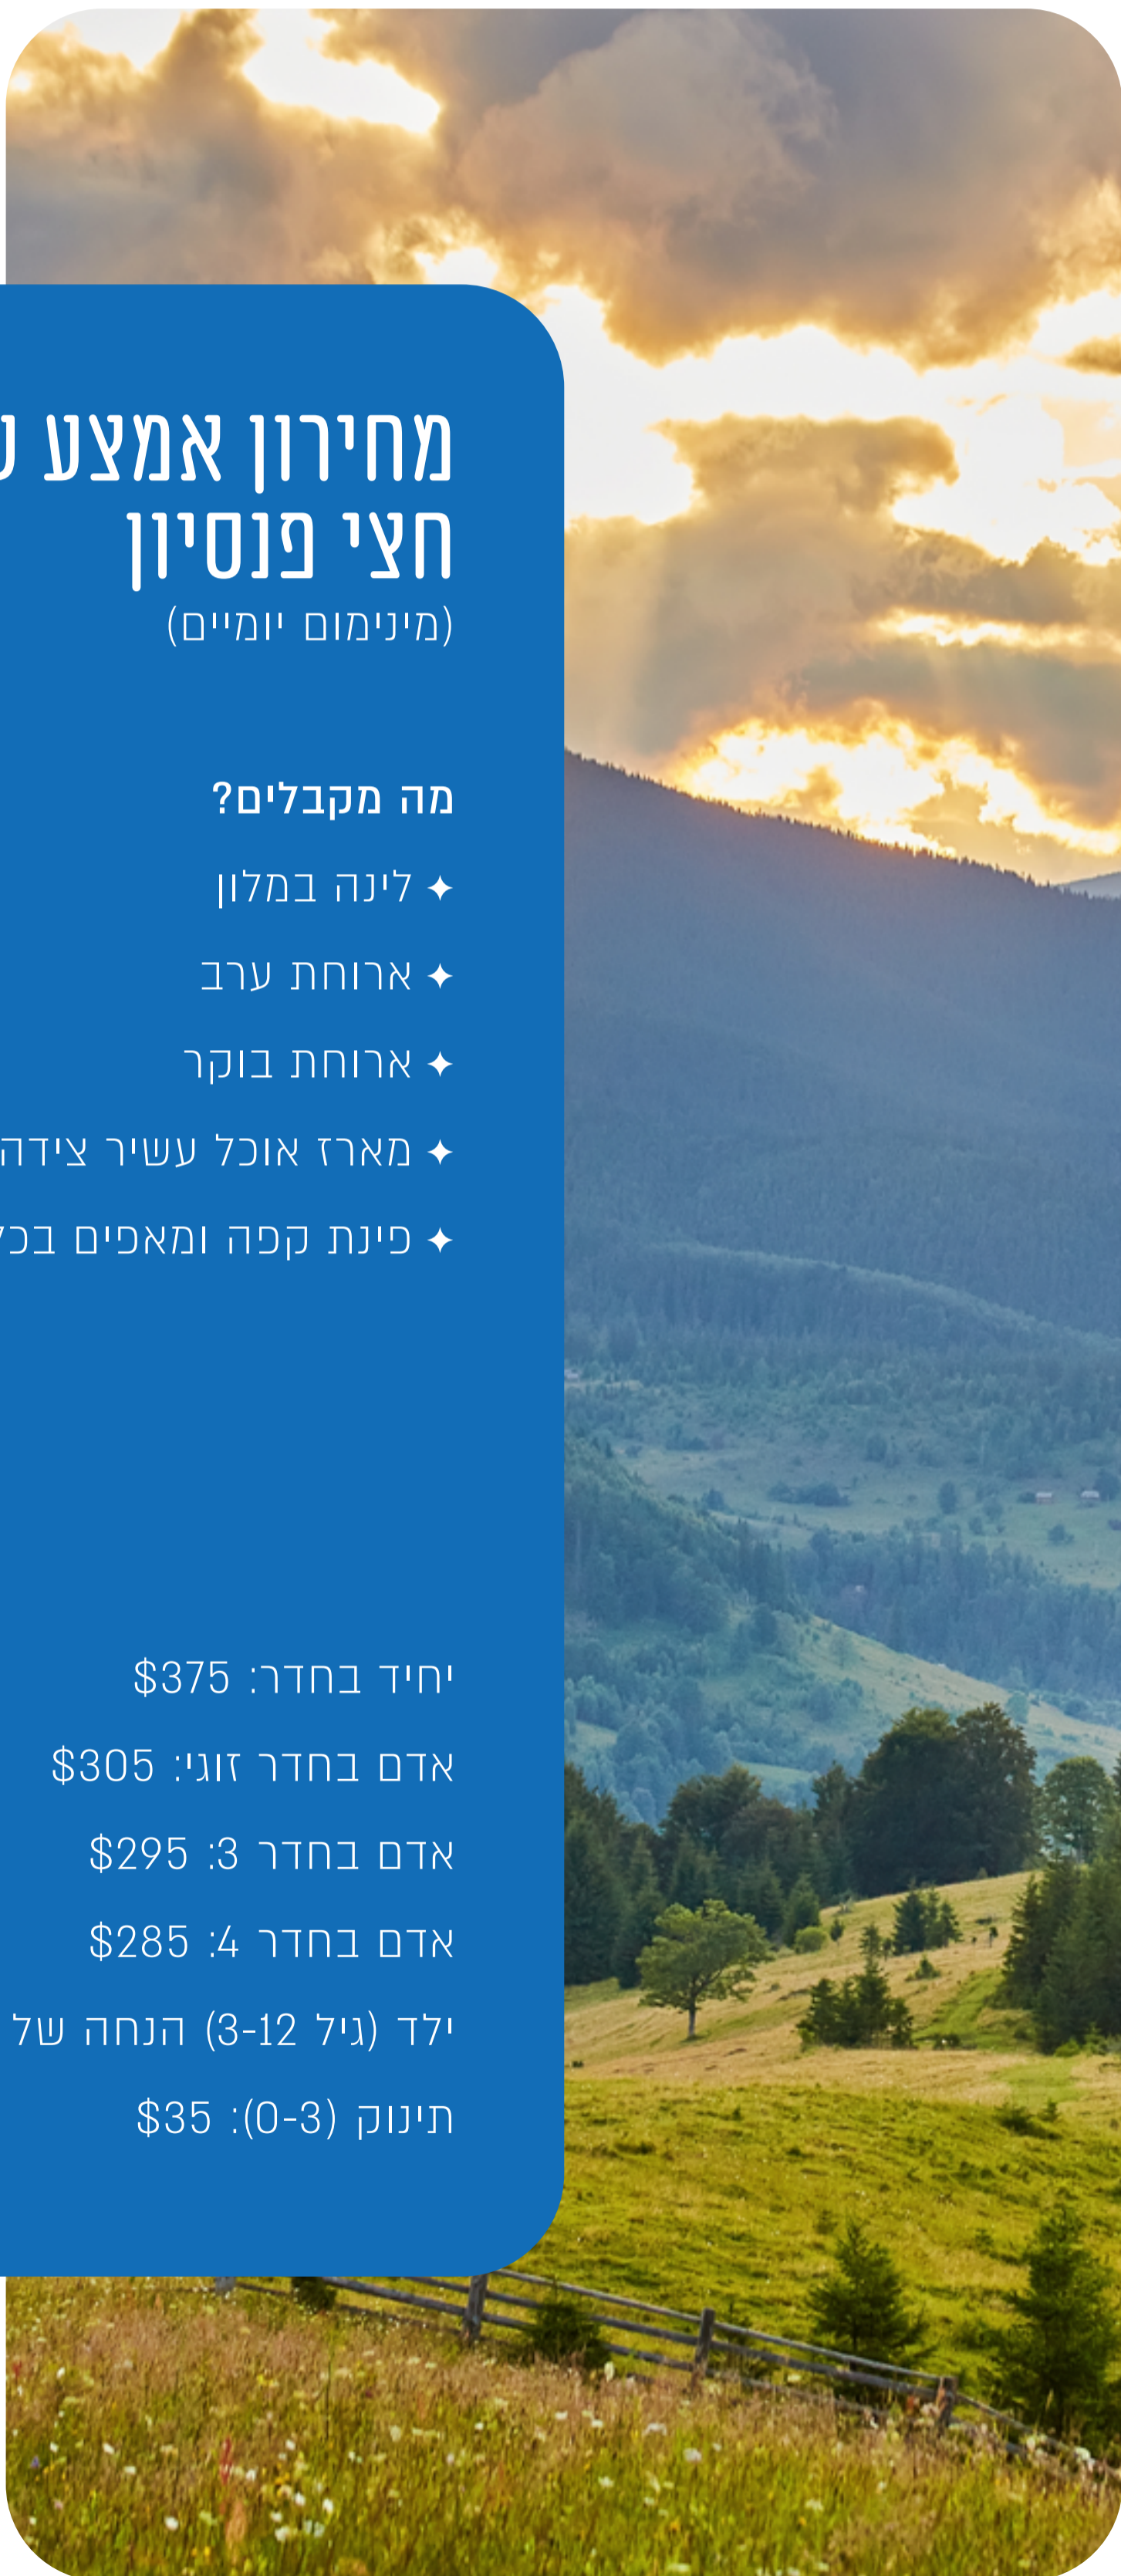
מחירון אמצע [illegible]
חצי פנסיון
(מינימום יומיים)

מה מקבלים?

✦ לינה במלון
✦ ארוחת ערב
✦ ארוחת בוקר
✦ מארז אוכל עשיר צידה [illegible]
✦ פינת קפה ומאפים בכ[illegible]

יחיד בחדר: $375
אדם בחדר זוגי: $305
אדם בחדר 3: $295
אדם בחדר 4: $285
ילד (גיל 3-12) הנחה של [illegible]
תינוק (0-3): $35